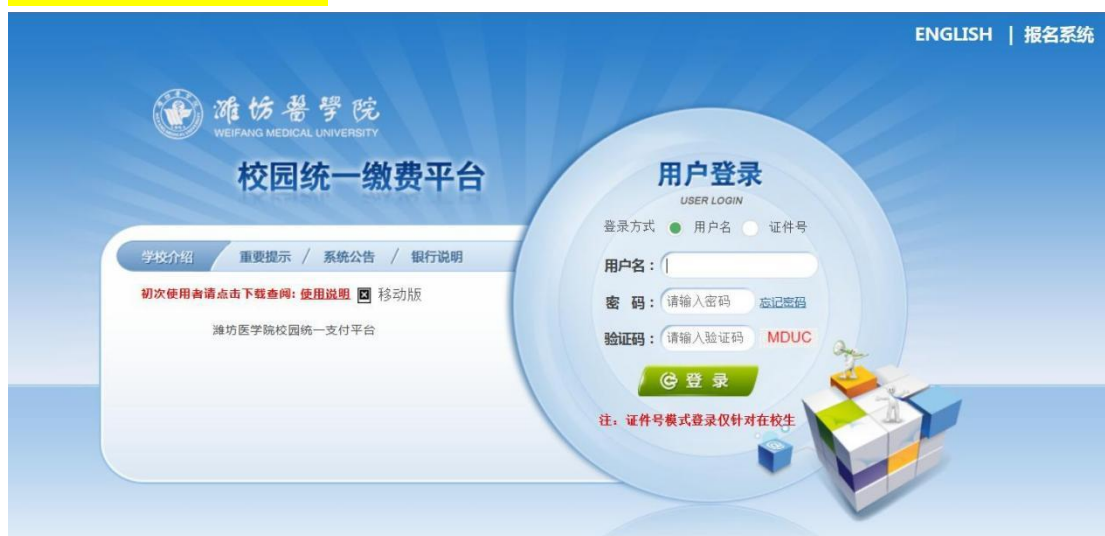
ENGLISH | 报名系统

潍坊醫學院
WEIFANG MEDICAL UNIVERSITY

校园统一缴费平台

学校介绍 / 重要提示 / 系统公告 / 银行说明

初次使用者请点击下载查阅: 使用说明 移动版

潍坊医学院校园统一支付平台

用户登录
USER LOGIN

登录方式 用户名 证件号

用户名:

密 码: 请输入密码 忘记密码

验证码: 请输入验证码 MDUC

登 录

注: 证件号模式登录仅针对在校生